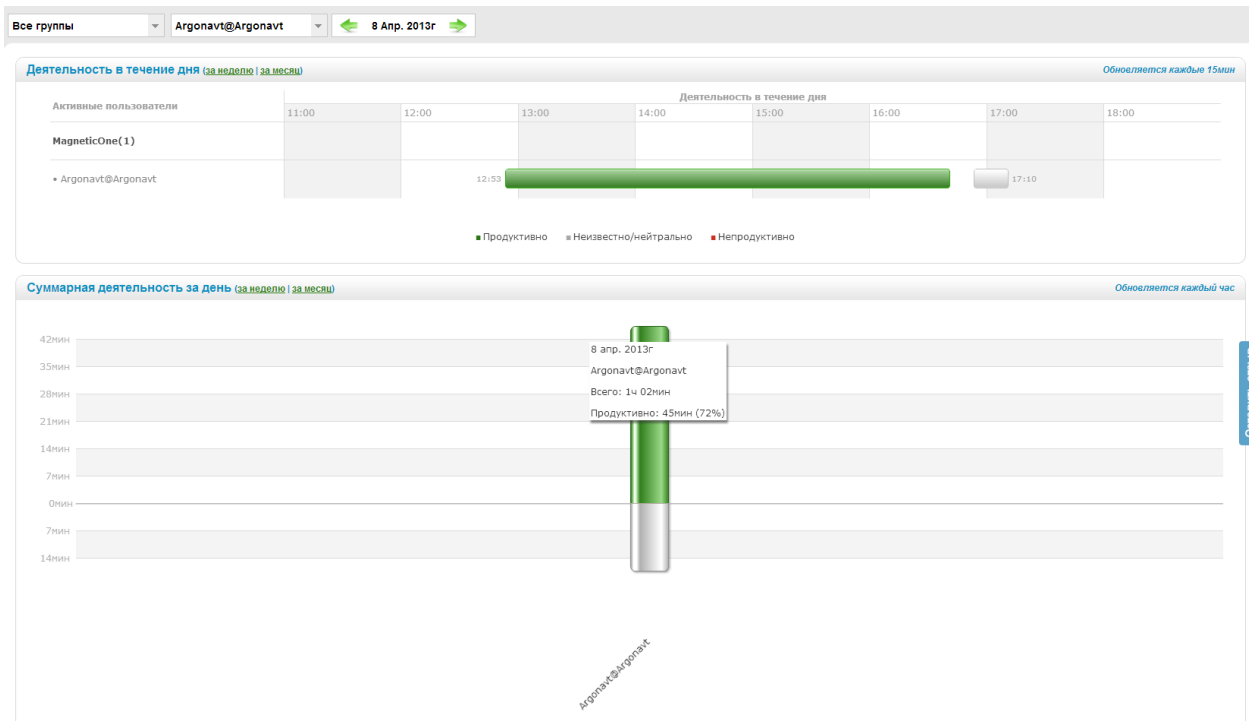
Все группы | Argonavt@Argonavt | 8 Апр. 2013г

Деятельность в течение дня (за неделю | за месяц)

Обновляется каждые 15мин

Активные пользователи

Деятельность в течение дня

11:00 12:00 13:00 14:00 15:00 16:00 17:00 18:00

MagneticOne(1)

• Argonavt@Argonavt

12:53

17:10

■ Продуктивно ■ Неизвестно/нейтрально ■ Непродуктивно

Суммарная деятельность за день (за неделю | за месяц)

Обновляется каждый час

42мин
35мин
28мин
21мин
14мин
7мин
0мин
7мин
14мин

8 апр. 2013г
Argonavt@Argonavt
Всего: 1ч 02мин
Продуктивно: 45мин (72%)

Argonavt@Argonavt